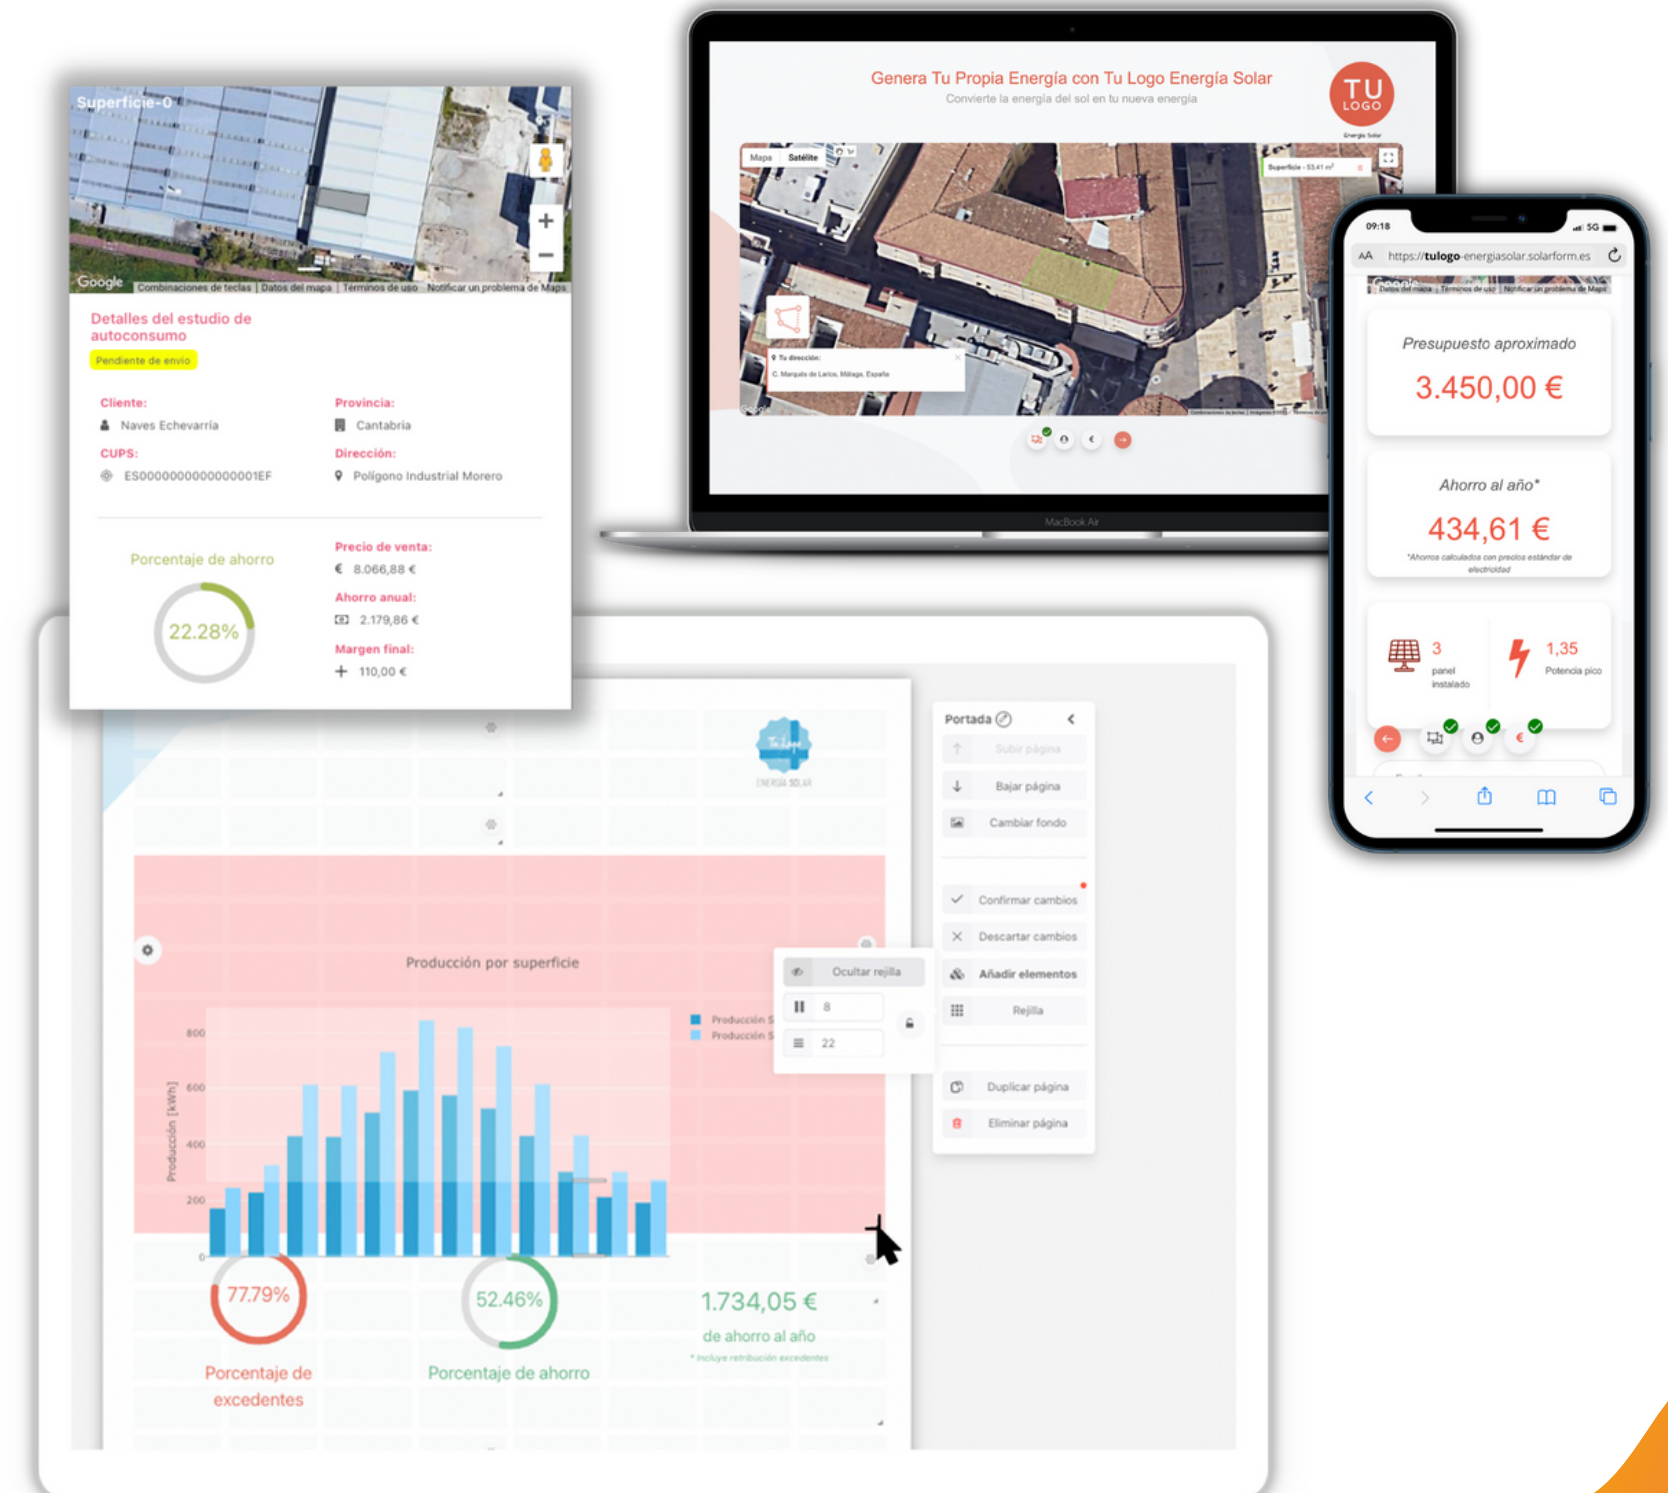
Superficie-0

Google Combinaciones de teclas | Datos del mapa | Términos de uso | Notificar un problema de Maps

Detalles del estudio de autoconsumo

Pendiente de envío

Cliente:
Naves Echevarria

Provincia:
Cantabria

CUPS:
ES0000000000000001EF

Dirección:
Polígono Industrial Morero

Porcentaje de ahorro

22.28%

Precio de venta:
€ 8.066,88 €

Ahorro anual:
2.179,86 €

Margen final:
110,00 €

Genera Tu Propia Energía con Tu Logo Energía Solar
Convierte la energía del sol en tu nueva energía

TU LOGO

Mapa Satélite

Superficie - 53,41 m²

Tu dirección:
C. Marqués de Larios, Málaga, España

MacBook Air

09:18 5G

AA https://tulogo-energiasolar.solarform.es

Datos del mapa | Términos de uso | Notificar un problema de Maps

Presupuesto aproximado
3.450,00 €

Ahorro al año*
434,61 €
*Ahorros calculados con precios estándar de electricidad

3
panel instalado

1,35
Potencia pico

Tu Logo
ENERGÍA SOLAR

Portada

Subir página
Bajar página
Cambiar fondo
Confirmar cambios
Descartar cambios
Añadir elementos
Rejilla
Duplicar página
Eliminar página

Ocultar rejilla
8
22

Producción por superficie

Producción S
Producción S

800
600
400
200
0
Producción [kWh]

77.79%
Porcentaje de excedentes

52.46%
Porcentaje de ahorro

1.734,05 €
de ahorro al año
* Incluye retribución excedentes